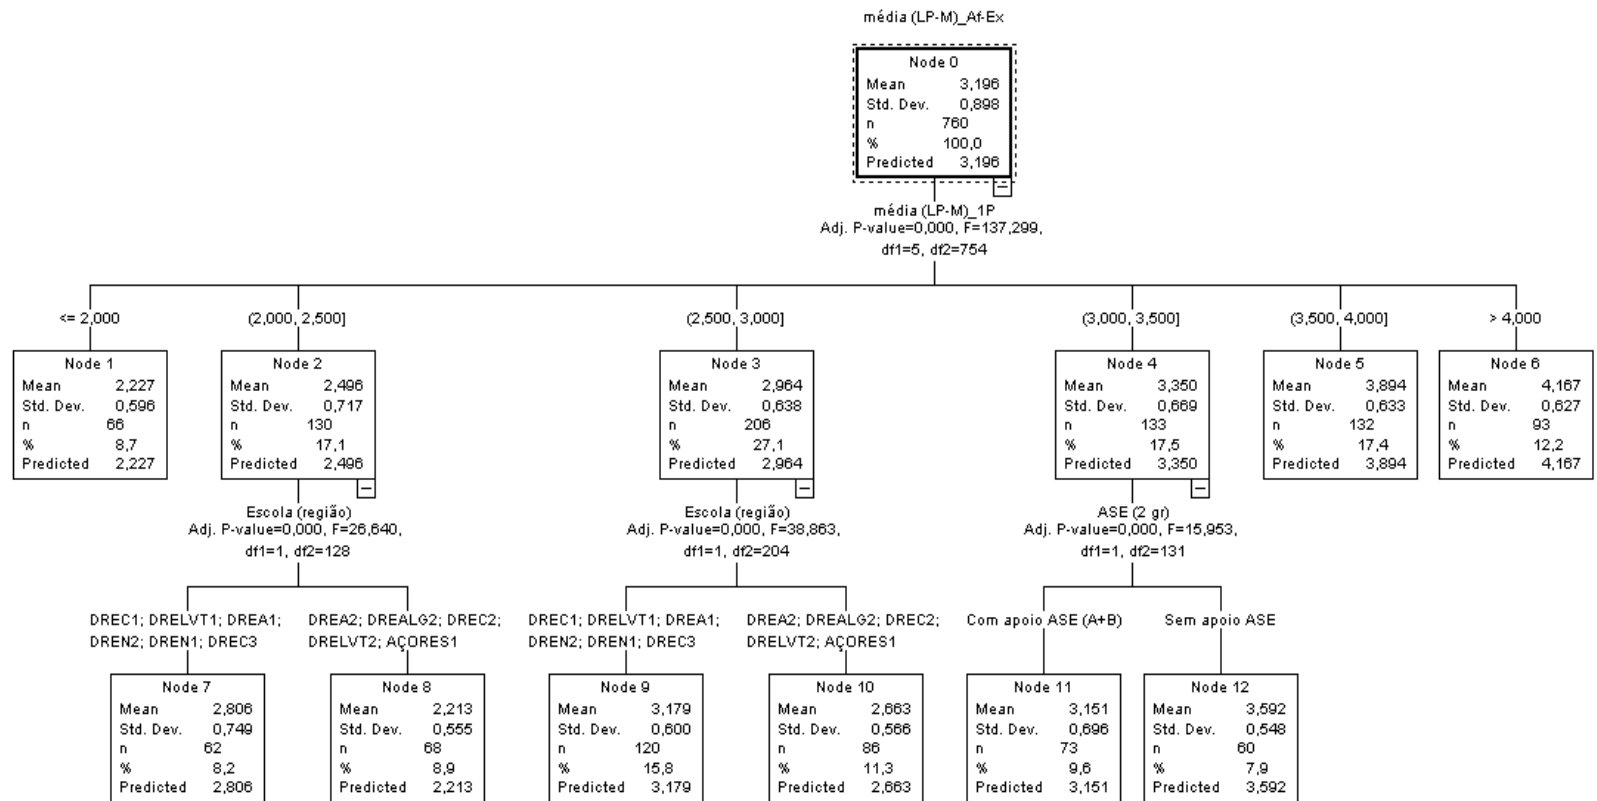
média (LP-M)_Af-Ex

Node 0
Mean 3,196
Std. Dev. 0,898
n 760
% 100,0
Predicted 3,196

média (LP-M)_1P
Adj. P-value=0,000, F=137,299,
df1=5, df2=754

<= 2,000

Node 1
Mean 2,227
Std. Dev. 0,596
n 66
% 8,7
Predicted 2,227

(2,000, 2,500]

Node 2
Mean 2,496
Std. Dev. 0,717
n 130
% 17,1
Predicted 2,496

(2,500, 3,000]

Node 3
Mean 2,964
Std. Dev. 0,638
n 206
% 27,1
Predicted 2,964

(3,000, 3,500]

Node 4
Mean 3,350
Std. Dev. 0,669
n 133
% 17,5
Predicted 3,350

(3,500, 4,000]

Node 5
Mean 3,894
Std. Dev. 0,633
n 132
% 17,4
Predicted 3,894

> 4,000

Node 6
Mean 4,167
Std. Dev. 0,627
n 93
% 12,2
Predicted 4,167

Escola (região)
Adj. P-value=0,000, F=26,640,
df1=1, df2=128

DREC1; DRELVT1; DREA1; DREN2; DREN1; DREC3

Node 7
Mean 2,806
Std. Dev. 0,749
n 62
% 8,2
Predicted 2,806

DREA2; DREALG2; DREC2; DRELVT2; AÇORES1

Node 8
Mean 2,213
Std. Dev. 0,555
n 68
% 8,9
Predicted 2,213

Escola (região)
Adj. P-value=0,000, F=38,863,
df1=1, df2=204

DREC1; DRELVT1; DREA1; DREN2; DREN1; DREC3

Node 9
Mean 3,179
Std. Dev. 0,600
n 120
% 15,8
Predicted 3,179

DREA2; DREALG2; DREC2; DRELVT2; AÇORES1

Node 10
Mean 2,663
Std. Dev. 0,566
n 86
% 11,3
Predicted 2,663

ASE (2 gr)
Adj. P-value=0,000, F=15,953,
df1=1, df2=131

Com apoio ASE (A+B)

Node 11
Mean 3,151
Std. Dev. 0,696
n 73
% 9,6
Predicted 3,151

Sem apoio ASE

Node 12
Mean 3,592
Std. Dev. 0,548
n 60
% 7,9
Predicted 3,592